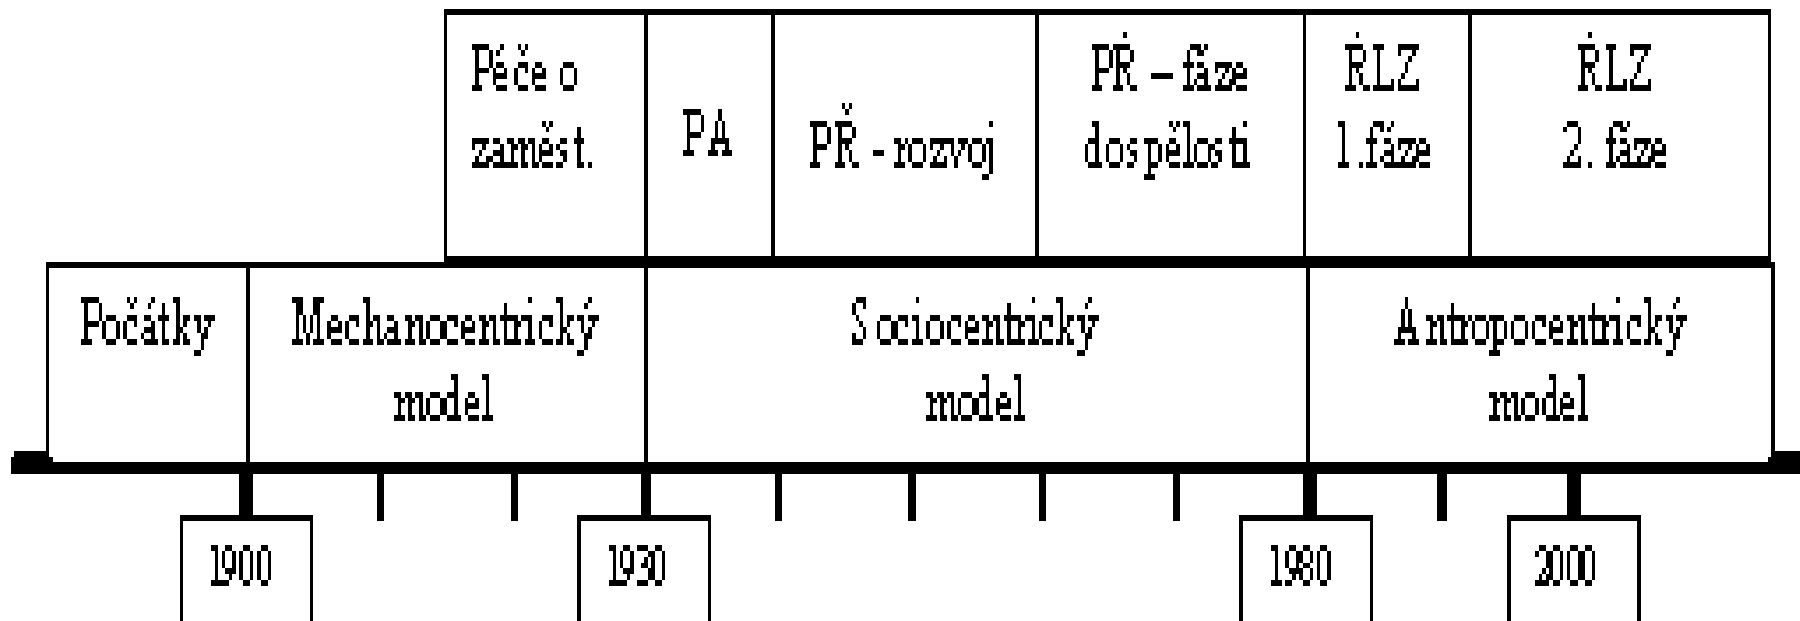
| Péče o zaměst. | PA | PŘ - rozvoj | PŘ – fáze dospělosti | ŘLZ 1.fáze | ŘLZ 2. fáze |
|---|---|---|---|---|---|

| Počátky | Mechanocentrický model | Sociocentrický model | Antropocentrický model |
|---|---|---|---|

1900

1930

1980

2000